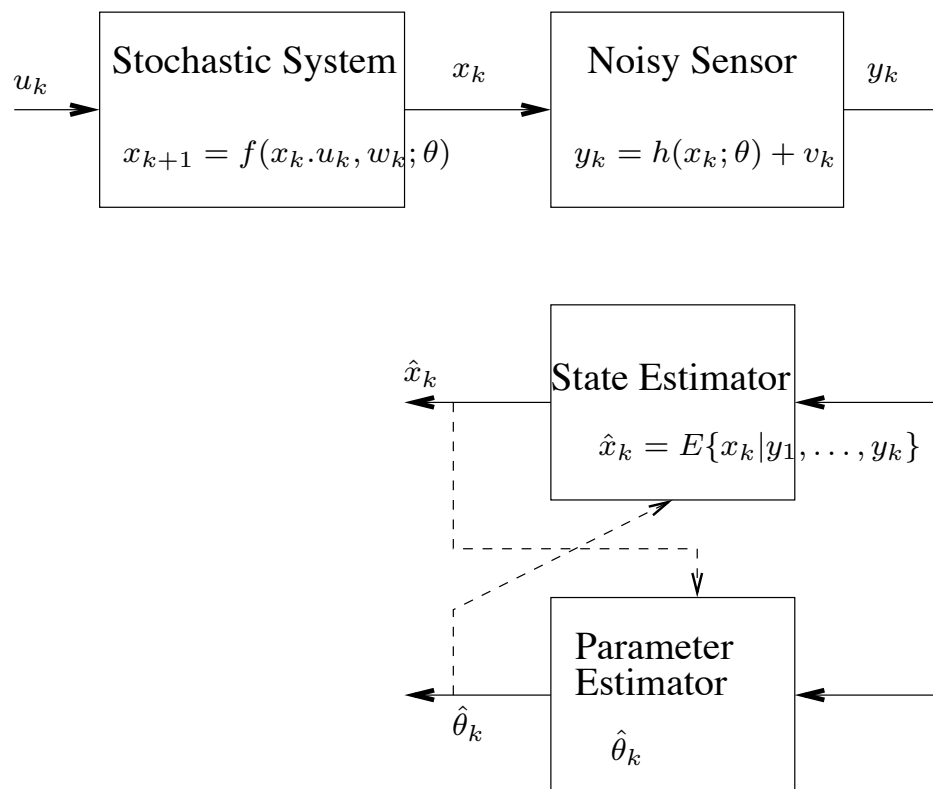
$u_k$

Stochastic System

$x_{k+1} = f(x_k.u_k, w_k; \theta)$

$x_k$

Noisy Sensor

$y_k = h(x_k; \theta) + v_k$

$y_k$

$\hat{x}_k$

State Estimator

$\hat{x}_k = E\{x_k | y_1, \ldots, y_k\}$

Parameter Estimator

$\hat{\theta}_k$

$\hat{\theta}_k$